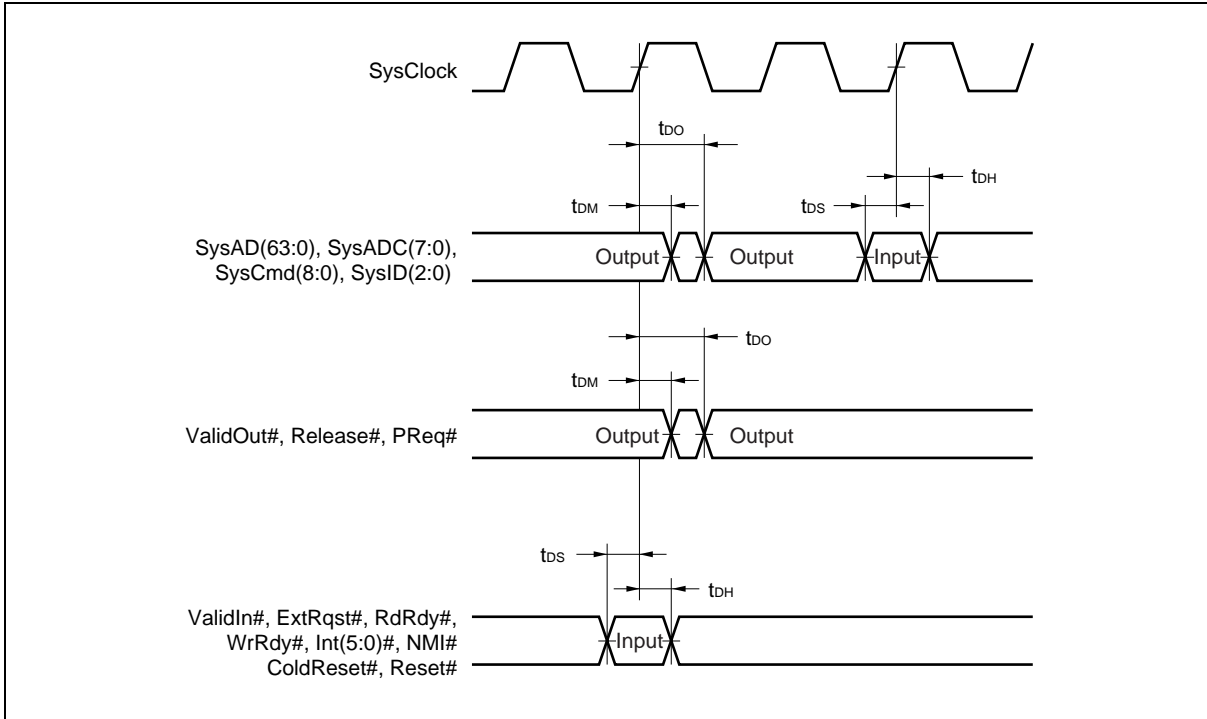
SysClock

$t_{DO}$

$t_{DH}$

$t_{DM}$

$t_{DS}$

SysAD(63:0), SysADC(7:0), SysCmd(8:0), SysID(2:0)

Output

Output

Input

$t_{DO}$

$t_{DM}$

ValidOut#, Release#, PReq#

Output

Output

$t_{DS}$

$t_{DH}$

ValidIn#, ExtRqst#, RdRdy#, WrRdy#, Int(5:0)#, NMI# ColdReset#, Reset#

Input